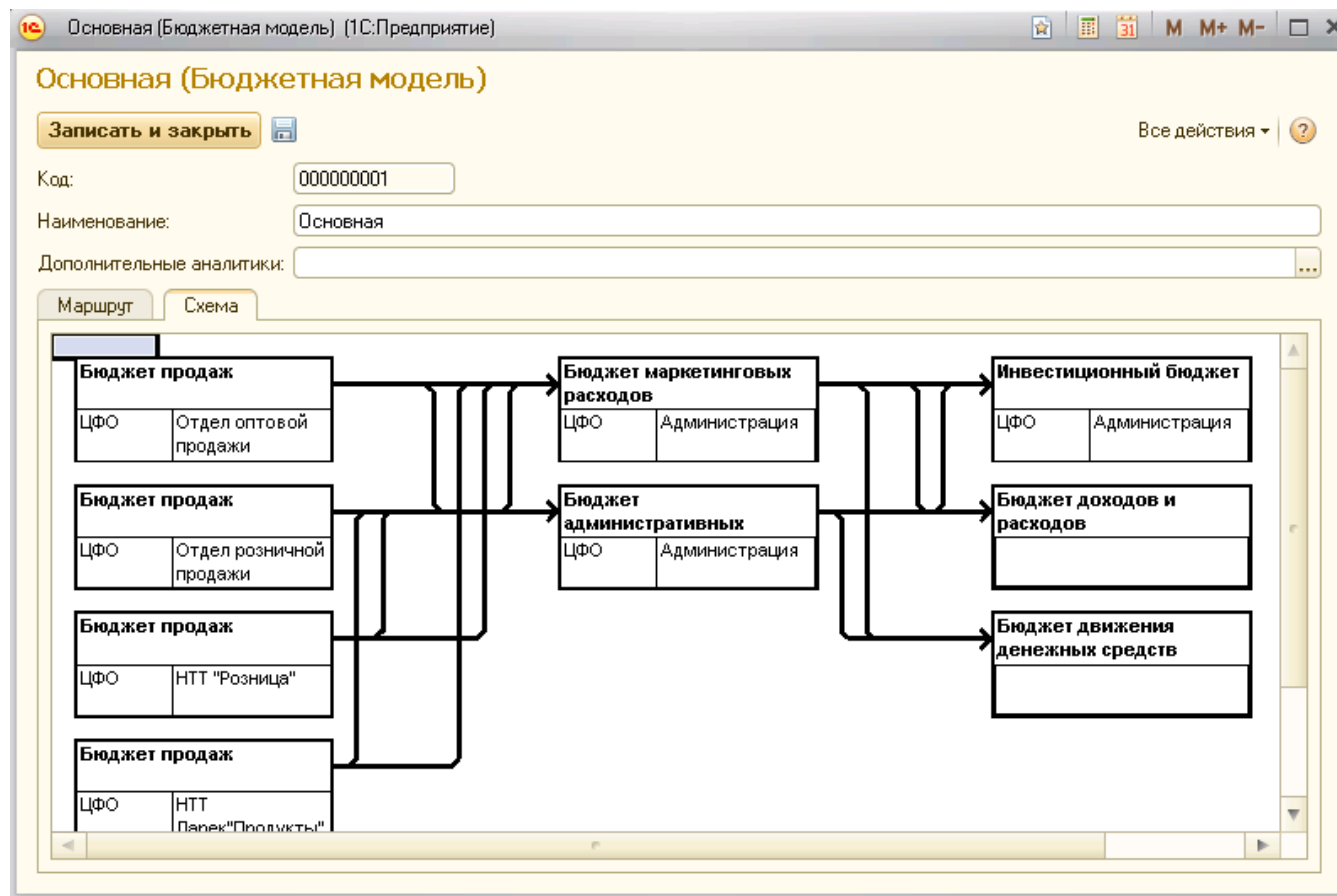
Основная (Бюджетная модель) (1С:Предприятие)

M M+ M-

Основная (Бюджетная модель)

Записать и закрыть

Все действия ▾

Код: 000000001

Наименование: Основная

Дополнительные аналитики:

Маршрут | Схема

| Бюджет продаж | |
|---|---|
| ЦФО | Отдел оптовой продажи |

| Бюджет продаж | |
|---|---|
| ЦФО | Отдел розничной продажи |

| Бюджет продаж | |
|---|---|
| ЦФО | НТТ "Розница" |

| Бюджет продаж | |
|---|---|
| ЦФО | НТТ Ларек"Продукты" |

| Бюджет маркетинговых расходов | |
|---|---|
| ЦФО | Администрация |

| Бюджет административных | |
|---|---|
| ЦФО | Администрация |

| Инвестиционный бюджет | |
|---|---|
| ЦФО | Администрация |

Бюджет доходов и расходов

Бюджет движения денежных средств